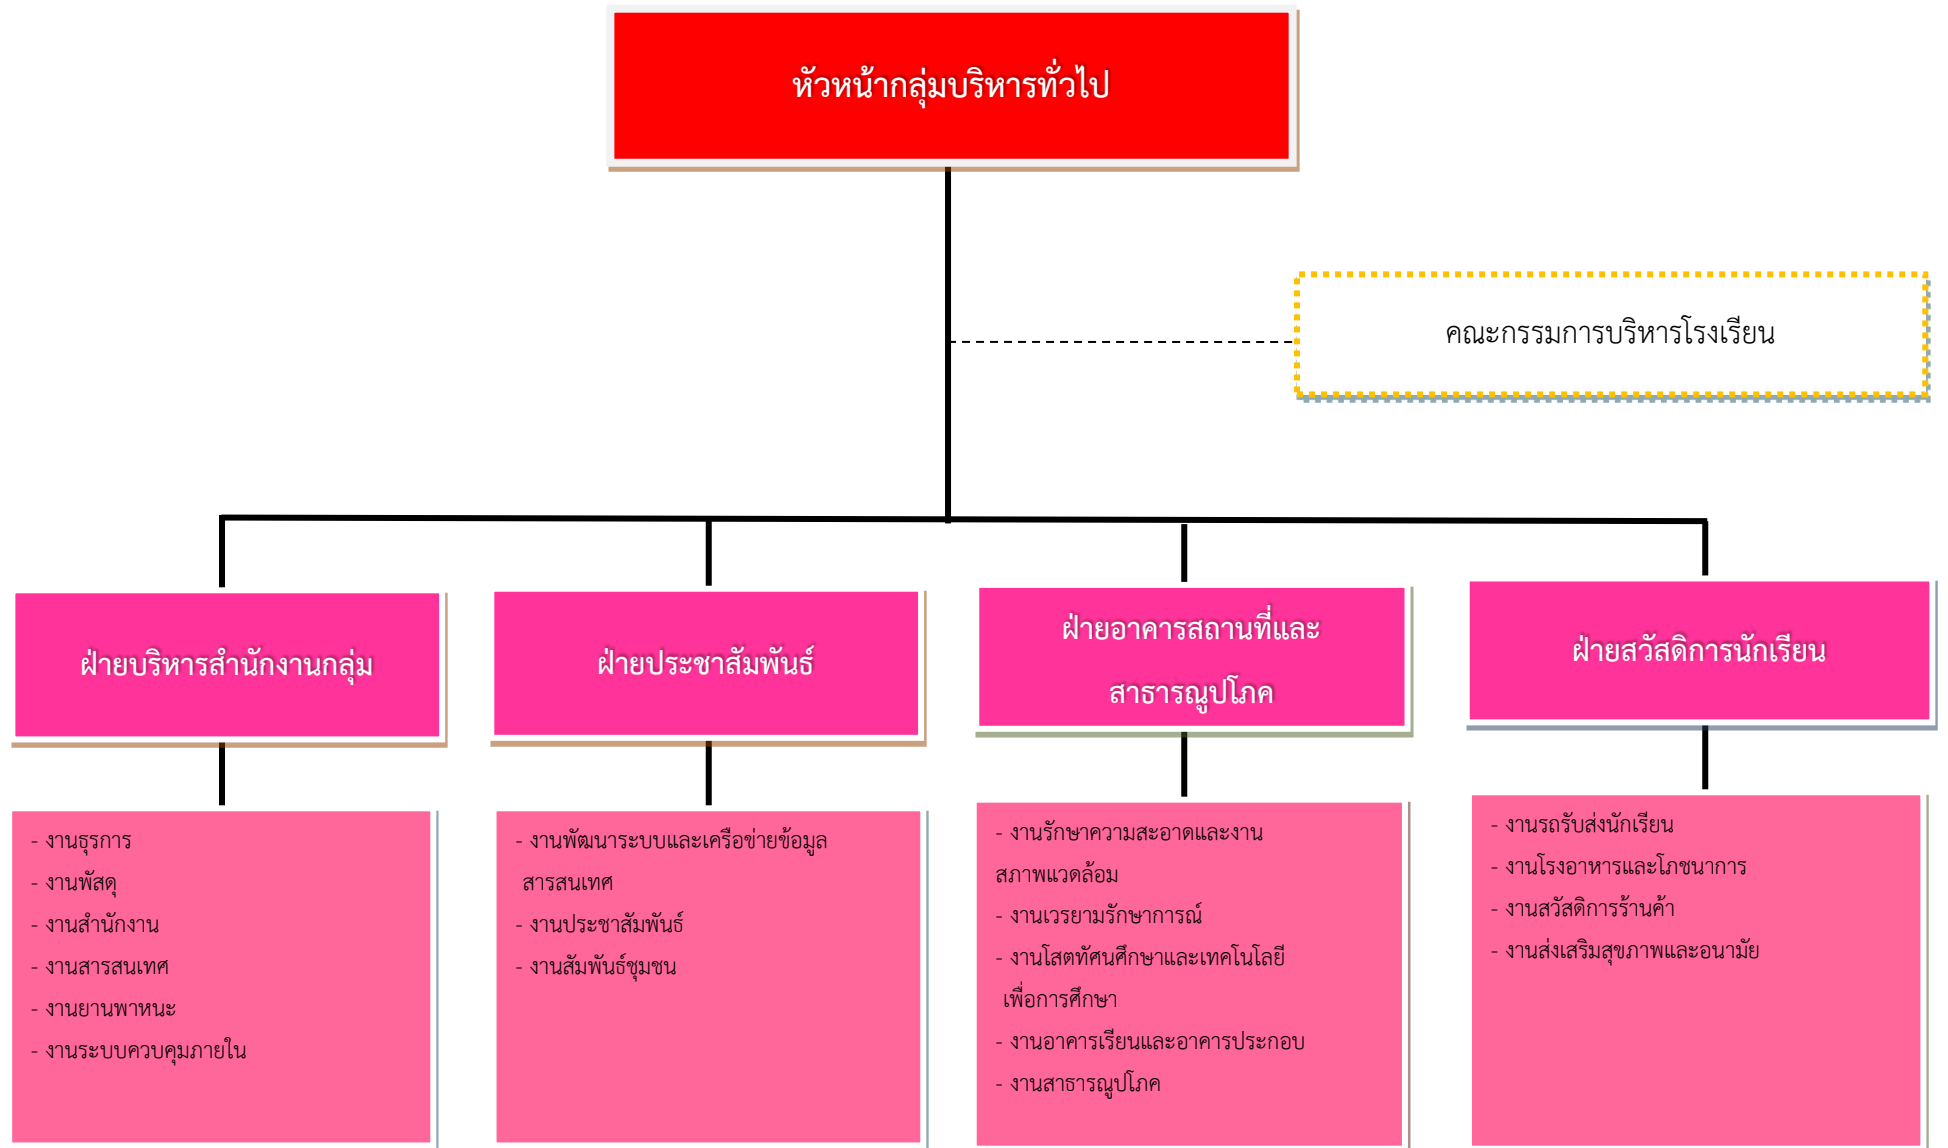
หัวหน้ากลุ่มบริหารทั่วไป

คณะกรรมการบริหารโรงเรียน

ฝ่ายบริหารสำนักงานกลุ่ม

- งานธุรการ
- งานพัสดุ
- งานสำนักงาน
- งานสารสนเทศ
- งานยานพาหนะ
- งานระบบควบคุมภายใน

ฝ่ายประชาสัมพันธ์

- งานพัฒนาระบบและเครือข่ายข้อมูลสารสนเทศ
- งานประชาสัมพันธ์
- งานสัมพันธ์ชุมชน

ฝ่ายอาคารสถานที่และสาธารณูปโภค

- งานรักษาความสะอาดและงานสภาพแวดล้อม
- งานเวรยามรักษาการณ์
- งานโสตทัศนศึกษาและเทคโนโลยีเพื่อการศึกษา
- งานอาคารเรียนและอาคารประกอบ
- งานสาธารณูปโภค

ฝ่ายสวัสดิการนักเรียน

- งานรถรับส่งนักเรียน
- งานโรงอาหารและโภชนาการ
- งานสวัสดิการร้านค้า
- งานส่งเสริมสุขภาพและอนามัย